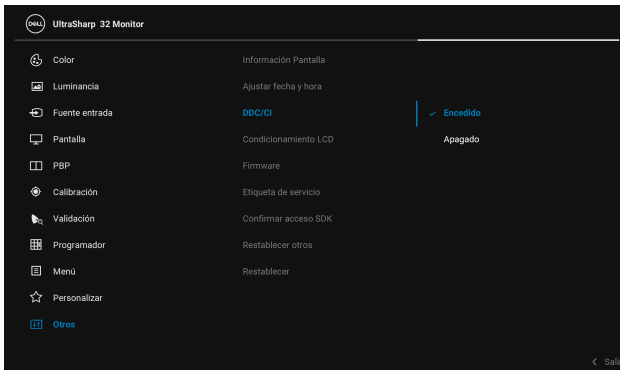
DELL UltraSharp 32 Monitor

Color
Luminancia
Fuente entrada
Pantalla
PBP
Calibración
Validación
Programador
Menú
Personalizar
Otros

Información Pantalla
Ajustar fecha y hora
DDC/CI
Condicionamiento LCD
Firmware
Etiqueta de servicio
Confirmar acceso SDK
Restablecer otros
Restablecer

Encedido
Apagado

Sali